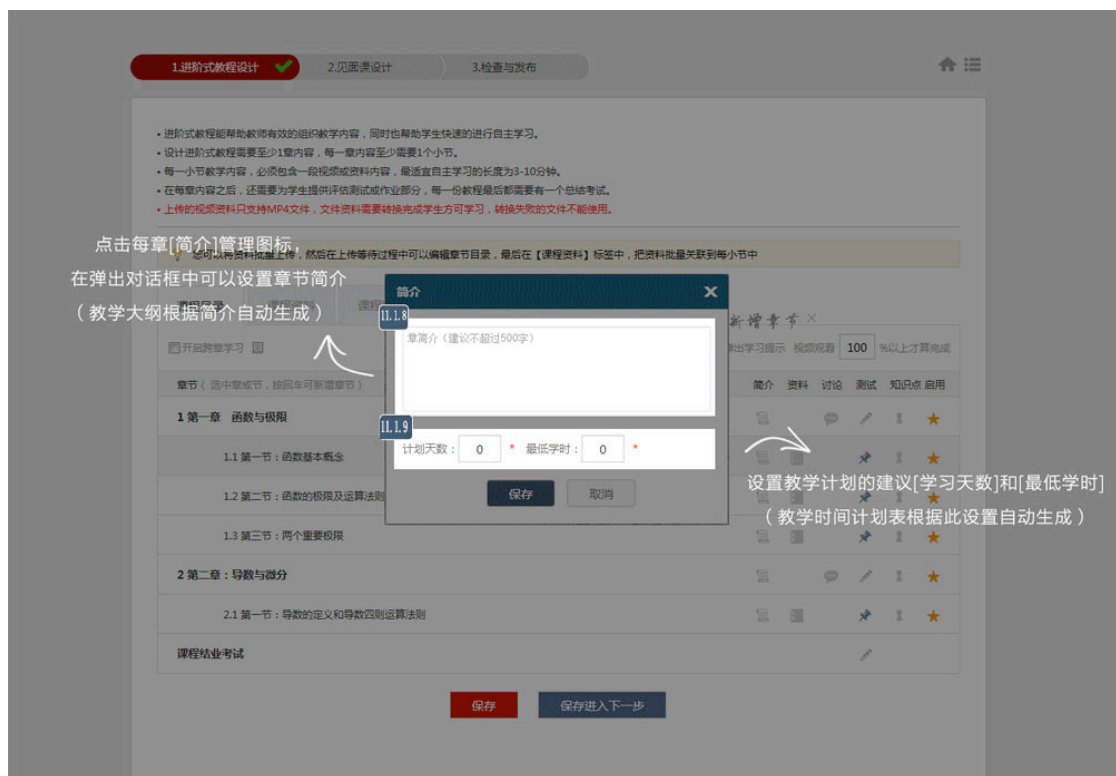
1.进阶式教程设计 2.见面课设计 3.检查与发布

• 进阶式教程能帮助教师有效的组织教学内容，同时也帮助学生快速的进行自主学习。
• 设计进阶式教程需要至少1章内容，每一章内容至少需要1个小节。
• 每一小节教学内容，必须包含一段视频或资料内容，最适宜自主学习的长度为3-10分钟。
• 在每章内容之后，还需要为学生提供评估测试或作业部分，每一份教程最后都需要有一个总结考试。
• 上传的视频资料只支持MP4文件，文件资料需要转换完成学生方可学习，转换失败的文件不能使用。

点击每章[简介]管理图标，
在弹出对话框中可以设置章节简介
（教学大纲根据简介自动生成）

您可以将资料批量上传，然后在上传等待过程中可以编辑章节目录，最后在【课程资料】标签中，把资料批量关联到每小节中

简介 ✕

11.1.8

章简介（建议不超过500字）

11.1.9

计划天数： 0 * 最低学时： 0 *

保存 取消

新增章节 ✕

开启跨章学习

出学习提示 视频观看 100 %以上才算完成

章节（选中章或节，按回车可新增章节） 简介 资料 讨论 测试 知识点 启用

1 第一章 函数与极限

1.1 第一节：函数基本概念

1.2 第二节：函数的极限及运算法则

1.3 第三节：两个重要极限

2 第二章：导数与微分

2.1 第一节：导数的定义和导数四则运算法则

课程结业考试

设置教学计划的建议[学习天数]和[最低学时]
（教学时间计划表根据此设置自动生成）

保存 保存进入下一步